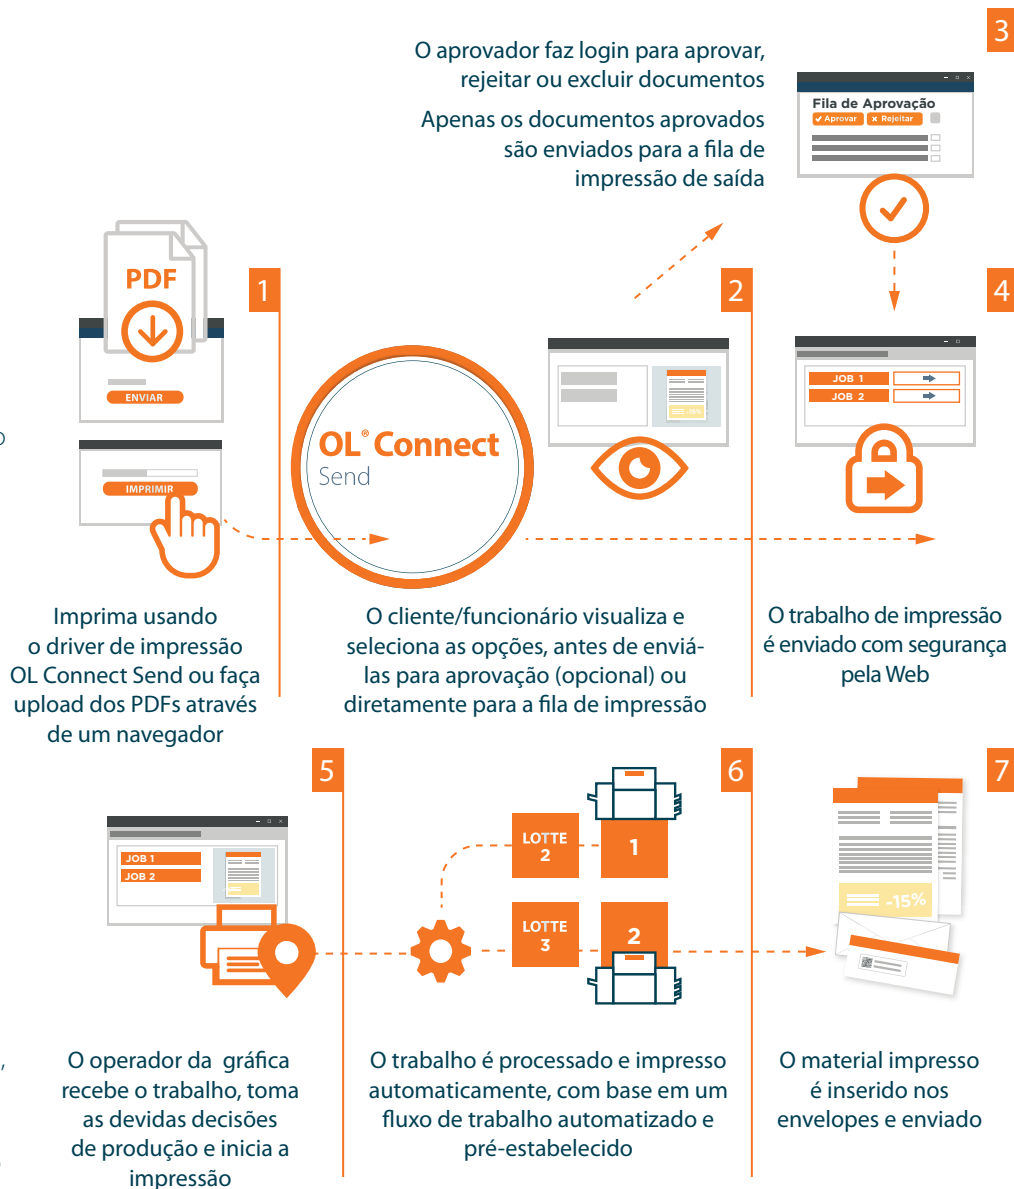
3

O aprovador faz login para aprovar, rejeitar ou excluir documentos

Apenas os documentos aprovados são enviados para a fila de impressão de saída

Fila de Aprovação
✔ Aprovar ✖ Rejeitar

1

PDF

ENVIAR

IMPRIMIR

OL® Connect
Send

2

-15%

4

JOB 1
JOB 2

Imprima usando o driver de impressão OL Connect Send ou faça upload dos PDFs através de um navegador

O cliente/funcionário visualiza e seleciona as opções, antes de enviá-las para aprovação (opcional) ou diretamente para a fila de impressão

O trabalho de impressão é enviado com segurança pela Web

5

JOB 1
JOB 2

6

LOTTE 2

1

LOTTE 3

2

7

-15%

O operador da gráfica recebe o trabalho, toma as devidas decisões de produção e inicia a impressão

O trabalho é processado e impresso automaticamente, com base em um fluxo de trabalho automatizado e pré-estabelecido

O material impresso é inserido nos envelopes e enviado